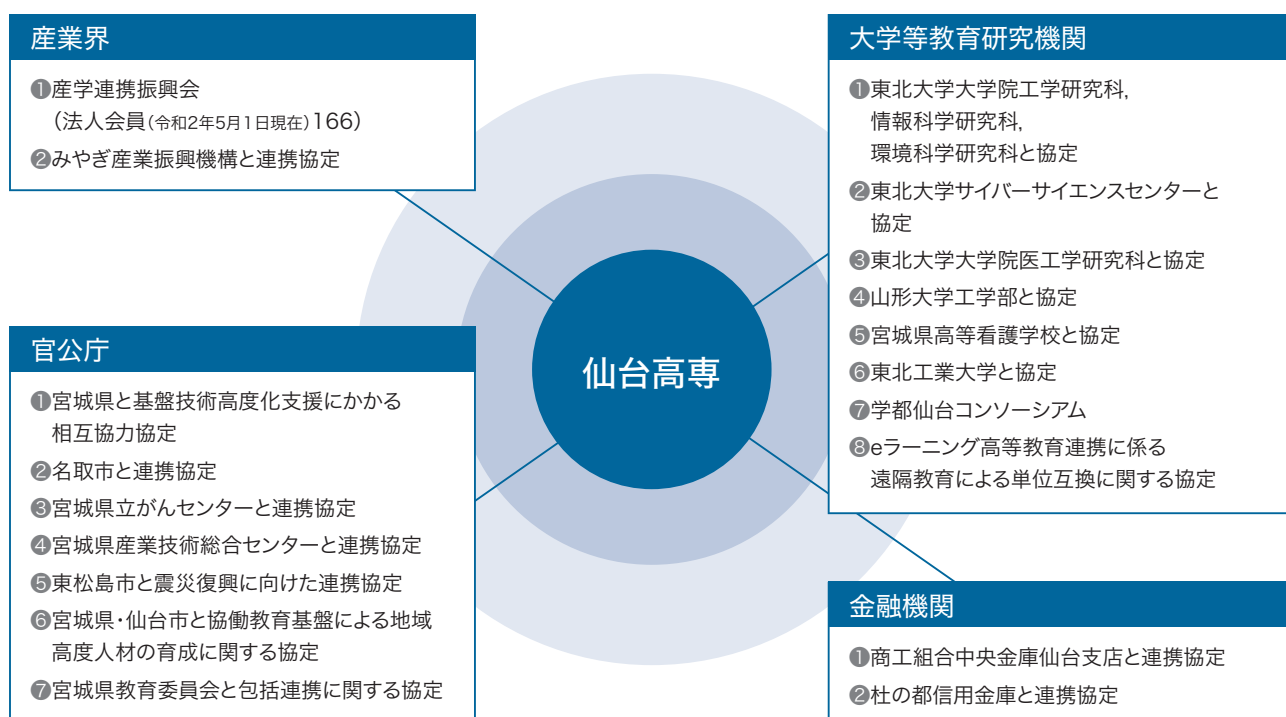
産業界

❶産学連携振興会
（法人会員（令和2年5月1日現在）166）
❷みやぎ産業振興機構と連携協定

大学等教育研究機関

❶東北大学大学院工学研究科,
情報科学研究科,
環境科学研究科と協定
❷東北大学サイバーサイエンスセンターと協定
❸東北大学大学院医工学研究科と協定
❹山形大学工学部と協定
❺宮城県高等看護学校と協定
❻東北工業大学と協定
❼学都仙台コンソーシアム
❽eラーニング高等教育連携に係る遠隔教育による単位互換に関する協定

仙台高専

官公庁

❶宮城県と基盤技術高度化支援にかかる相互協力協定
❷名取市と連携協定
❸宮城県立がんセンターと連携協定
❹宮城県産業技術総合センターと連携協定
❺東松島市と震災復興に向けた連携協定
❻宮城県・仙台市と協働教育基盤による地域高度人材の育成に関する協定
❼宮城県教育委員会と包括連携に関する協定

金融機関

❶商工組合中央金庫仙台支店と連携協定
❷杜の都信用金庫と連携協定